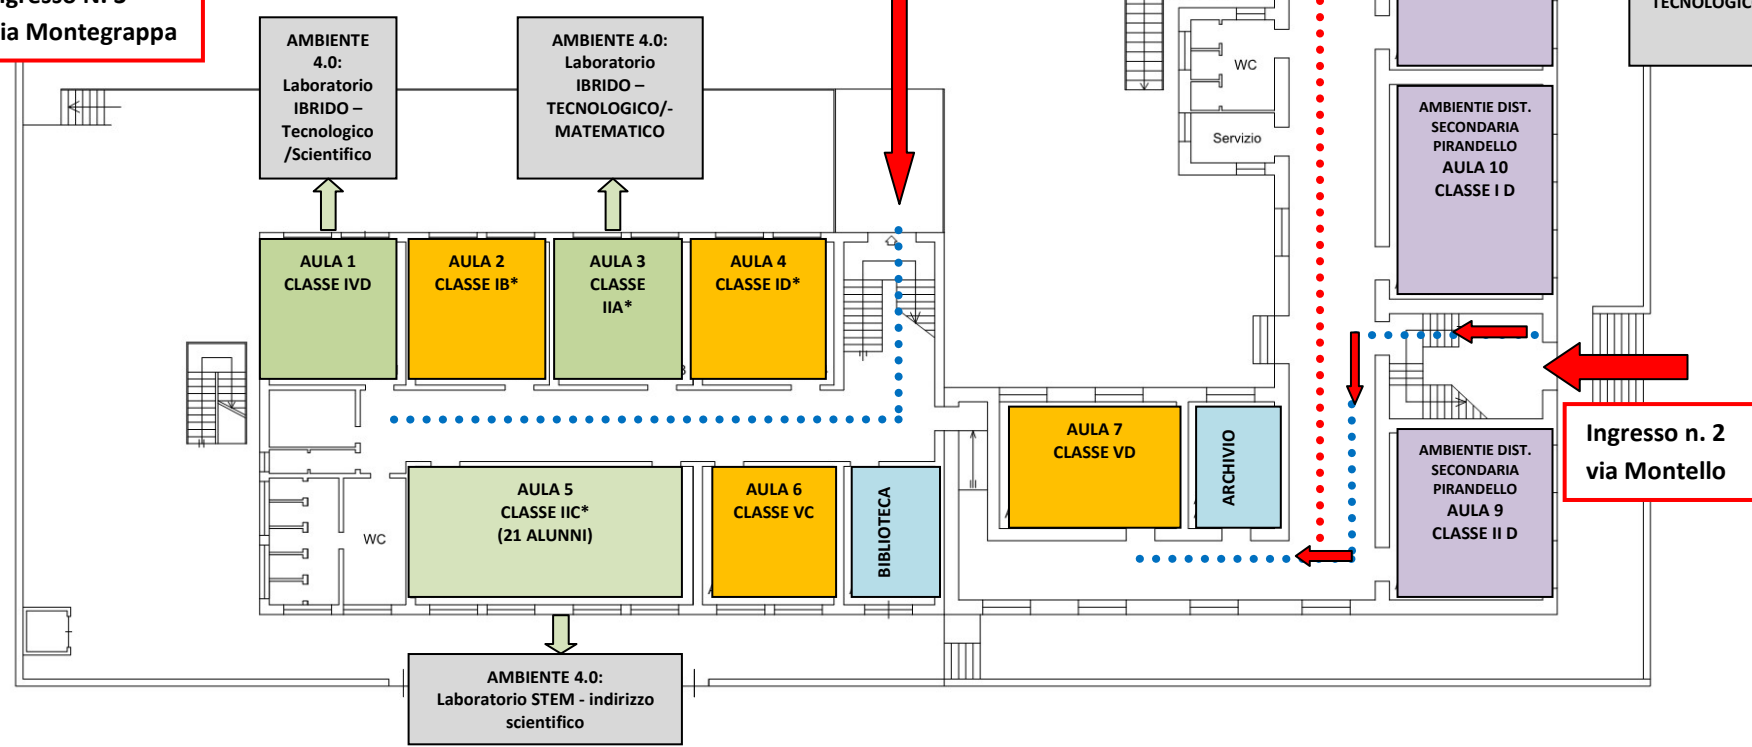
ia Montegrappa

AMBIENTE 4.0: Laboratorio IBRIDO – Tecnologico /Scientifico

AMBIENTE 4.0: Laboratorio IBRIDO – TECNOLOGICO/- MATEMATICO

WC

Servizio

AMBIENTIE DIST. SECONDARIA PIRANDELLO AULA 10 CLASSE I D

AULA 1 CLASSE IVD

AULA 2 CLASSE IB*

AULA 3 CLASSE IIA*

AULA 4 CLASSE ID*

Ingresso n. 2 via Montello

AULA 7 CLASSE VD

ARCHIVIO

AMBIENTIE DIST. SECONDARIA PIRANDELLO AULA 9 CLASSE II D

WC

AULA 5 CLASSE IIC* (21 ALUNNI)

AULA 6 CLASSE VC

BIBLIOTECA

AMBIENTE 4.0: Laboratorio STEM - indirizzo scientifico